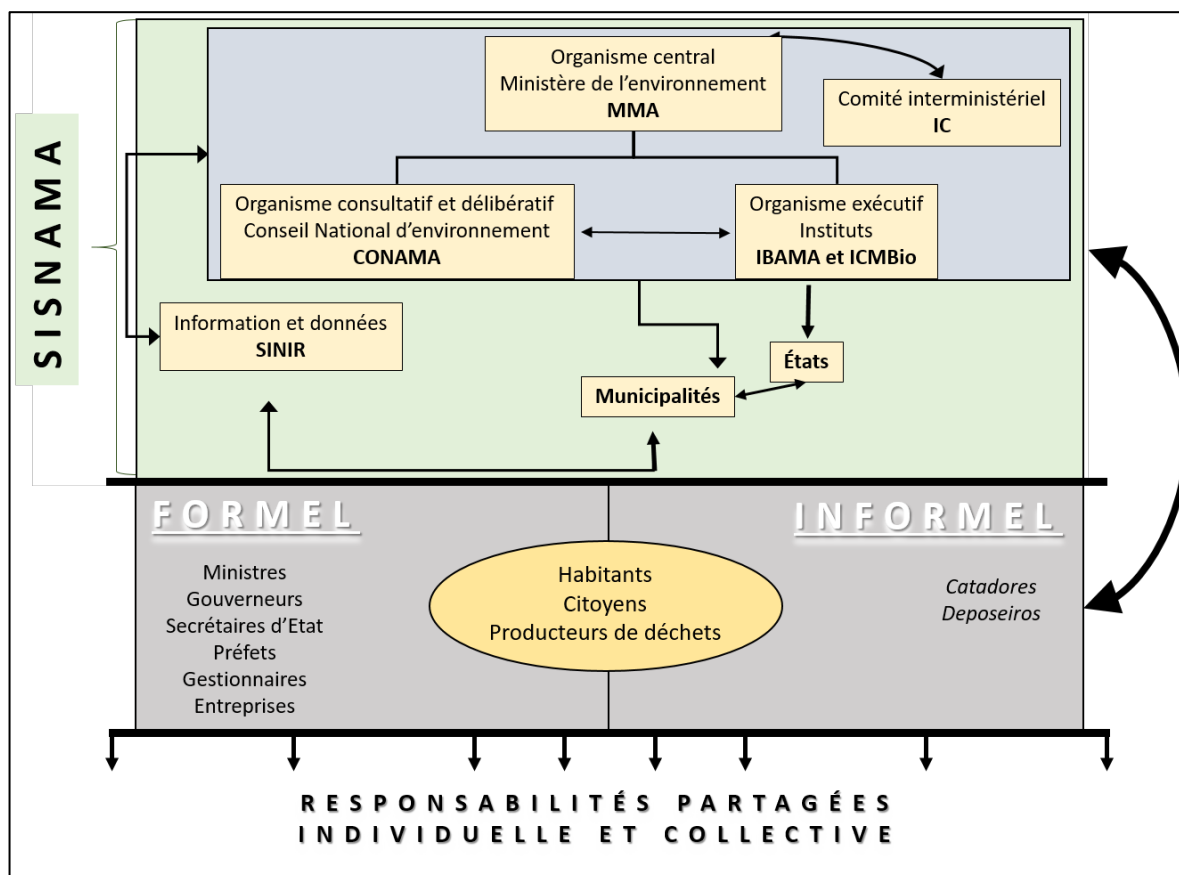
SISNAMA

Organisme central
Ministère de l'environnement
**MMA**

Comité interministériel
**IC**

Organisme consultatif et délibératif
Conseil National d'environnement
**CONAMA**

Organisme exécutif
Instituts
**IBAMA et ICMBio**

Information et données
**SINIR**

**États**

**Municipalités**

FORMEL

INFORMEL

Ministres
Gouverneurs
Secrétaires d'Etat
Préfets
Gestionnaires
Entreprises

Habitants
Citoyens
Producteurs de déchets

*Catadores*
*Deposeiros*

RESPONSABILITÉS PARTAGÉES
INDIVIDUELLE ET COLLECTIVE